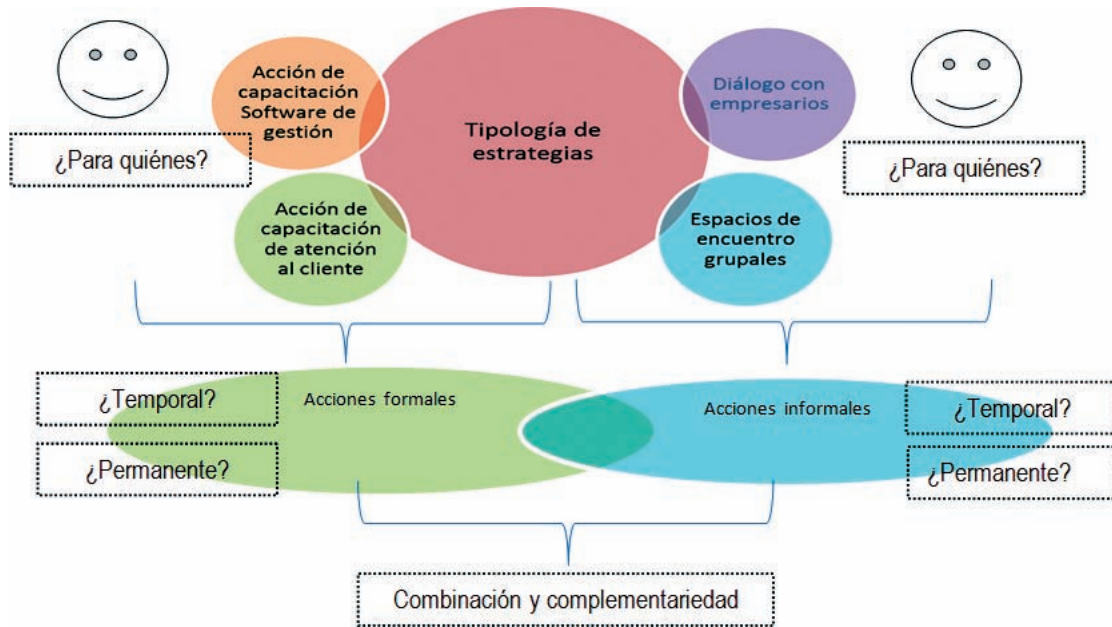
Acción de capacitación Software de gestión

Tipología de estrategias

Diálogo con empresarios

¿Para quiénes?

¿Para quiénes?

Acción de capacitación de atención al cliente

Espacios de encuentro grupales

¿Temporal?

Acciones formales

Acciones informales

¿Temporal?

¿Permanente?

¿Permanente?

Combinación y complementariedad